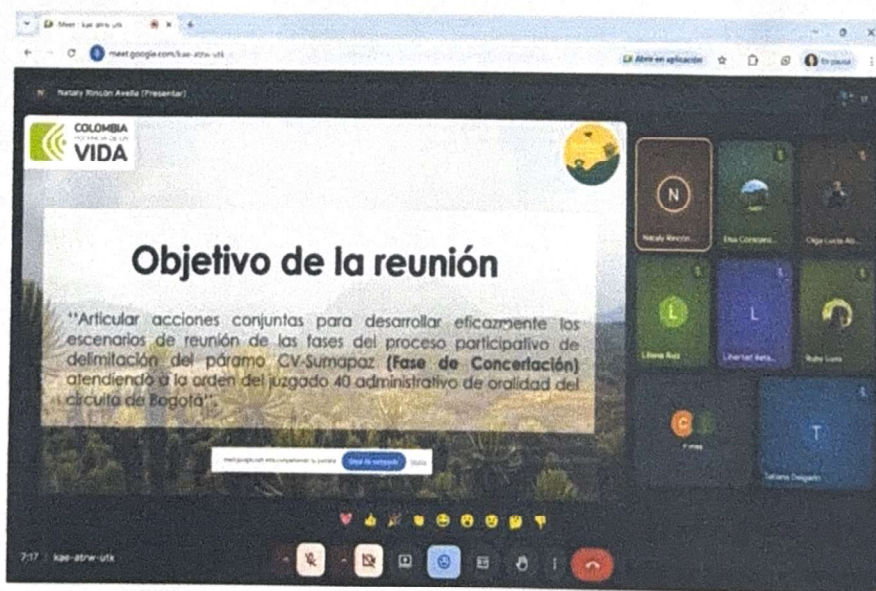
Meet - kae-atrw-utx

meet.google.com/kae-atrw-utx

Abrir en aplicación

En pausa

Nataly Rincón Avella (Presentar)

COLOMBIA
VIDA

Objetivo de la reunión

"Articular acciones conjuntas para desarrollar eficazmente los escenarios de reunión de las fases del proceso participativo de delimitación del páramo CV-Sumapaz **(Fase de Concertación)** atendiendo a la orden del juzgado 40 administrativo de oralidad del circuito de Bogotá".

meet.google.com está compartiendo tu pantalla.

Dejar de compartir

Ocultar

N
Nataly Rincón...

Elsa Constanza...

Olga Lucía Ab...

L
Liliana Ruiz

L
Libertad Ávila...

Rubio Luna

C
F rmes

T
Tatiana Delgado

7:17 | kae-atrw-utx